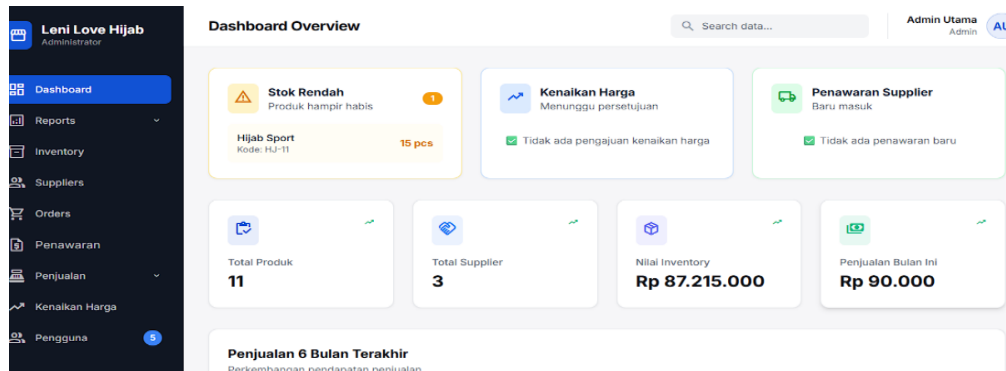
Leni Love Hijab
Administrator

Dashboard
Reports
Inventory
Suppliers
Orders
Penawaran
Penjualan
Kenaikan Harga
Pengguna 5

Dashboard Overview

Search data...

Admin Utama
Admin

AU

Stok Rendah
Produk hampir habis
1

Hijab Sport
Kode: HJ-11
15 pcs

Kenaikan Harga
Menunggu persetujuan

Tidak ada pengajuan kenaikan harga

Penawaran Supplier
Baru masuk

Tidak ada penawaran baru

Total Produk
11

Total Supplier
3

Nilai Inventory
Rp 87.215.000

Penjualan Bulan Ini
Rp 90.000

Penjualan 6 Bulan Terakhir
Perkembangan pendapatan penjualan